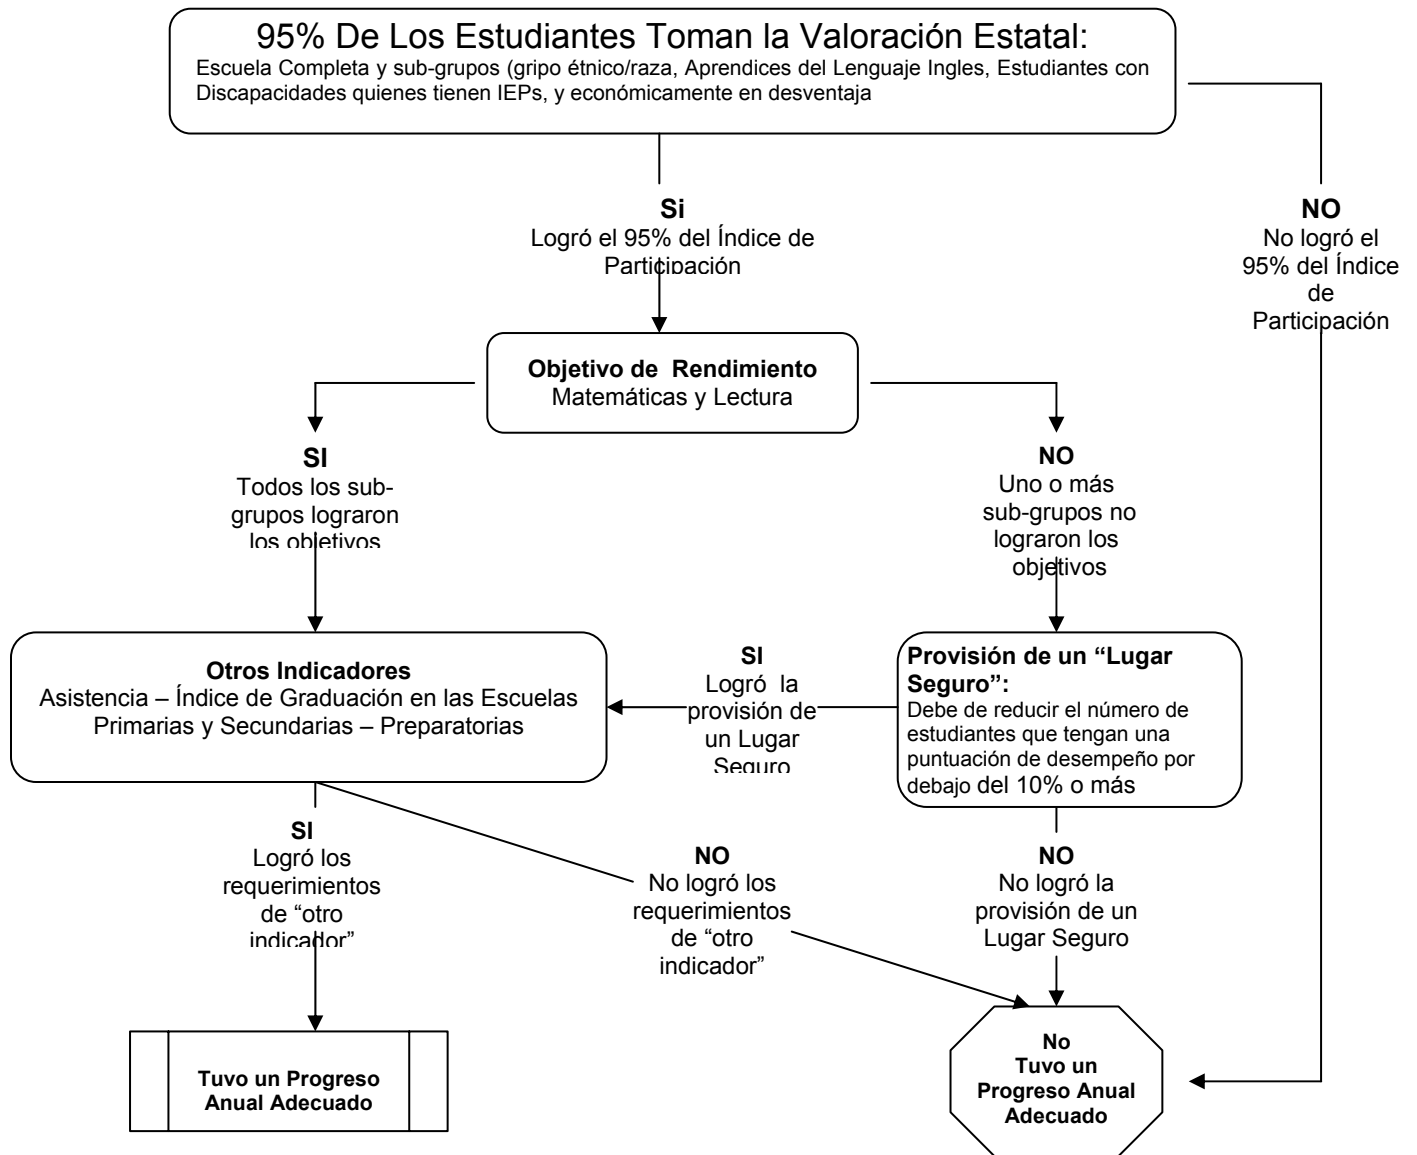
95% De Los Estudiantes Toman la Valoración Estatal:
Escuela Completa y sub-grupos (gripo étnico/raza, Aprendices del Lenguaje Ingles, Estudiantes con Discapacidades quienes tienen IEPs, y económicamente en desventaja

Si
Logró el 95% del Índice de Participación

NO
No logró el 95% del Índice de Participación

Objetivo de Rendimiento
Matemáticas y Lectura

SI
Todos los sub-grupos lograron los objetivos

NO
Uno o más sub-grupos no lograron los objetivos

Otros Indicadores
Asistencia – Índice de Graduación en las Escuelas Primarias y Secundarias – Preparatorias

SI
Logró la provisión de un Lugar Seguro

Provisión de un "Lugar Seguro":
Debe de reducir el número de estudiantes que tengan una puntuación de desempeño por debajo del 10% o más

SI
Logró los requerimientos de "otro indicador"

NO
No logró los requerimientos de "otro indicador"

NO
No logró la provisión de un Lugar Seguro

Tuvo un Progreso Anual Adecuado

No
Tuvo un Progreso Anual Adecuado